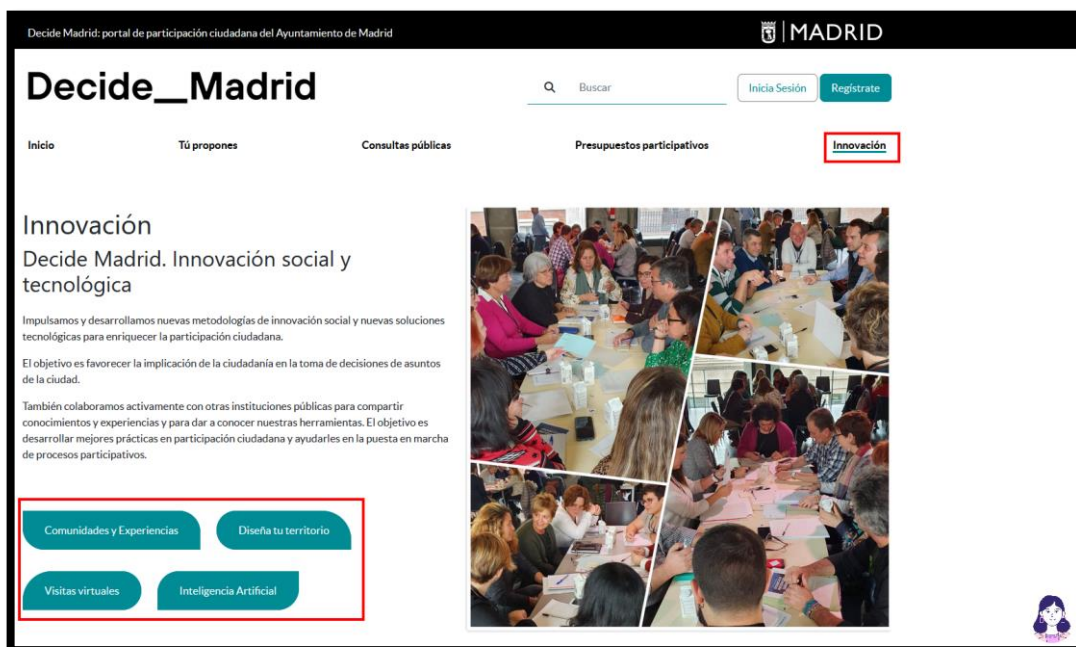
Decide Madrid: portal de participación ciudadana del Ayuntamiento de Madrid

MADRID

Decide\_\_Madrid

Buscar

Inicia Sesión

Regístrate

Inicio

Tú propones

Consultas públicas

Presupuestos participativos

Innovación

Innovación

Decide Madrid. Innovación social y tecnológica

Impulsamos y desarrollamos nuevas metodologías de innovación social y nuevas soluciones tecnológicas para enriquecer la participación ciudadana.

El objetivo es favorecer la implicación de la ciudadanía en la toma de decisiones de asuntos de la ciudad.

También colaboramos activamente con otras instituciones públicas para compartir conocimientos y experiencias y para dar a conocer nuestras herramientas. El objetivo es desarrollar mejores prácticas en participación ciudadana y ayudarles en la puesta en marcha de procesos participativos.

Comunidades y Experiencias

Diseña tu territorio

Visitas virtuales

Inteligencia Artificial